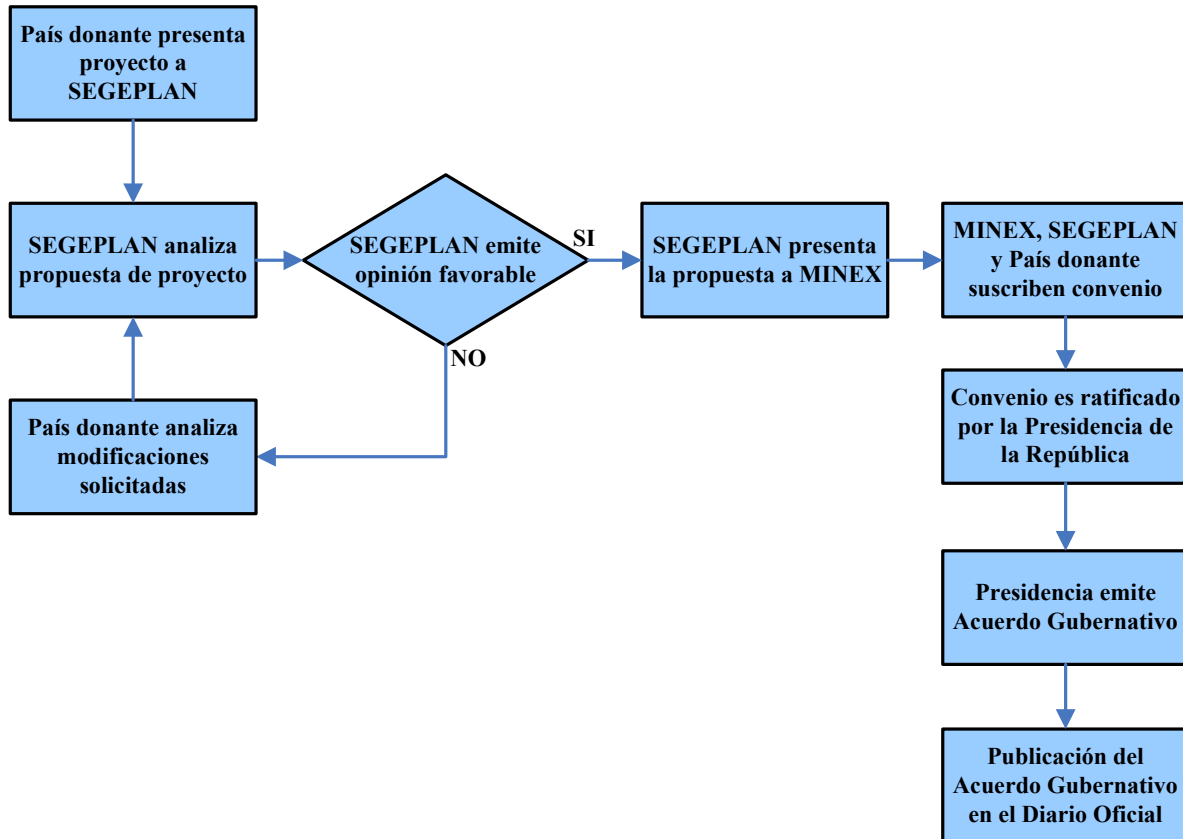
País donante presenta proyecto a SEGEPLAN

SEGEPLAN analiza propuesta de proyecto

SEGEPLAN emite opinión favorable

SI

NO

SEGEPLAN presenta la propuesta a MINEX

MINEX, SEGEPLAN y País donante suscriben convenio

País donante analiza modificaciones solicitadas

Convenio es ratificado por la Presidencia de la República

Presidencia emite Acuerdo Gubernativo

Publicación del Acuerdo Gubernativo en el Diario Oficial